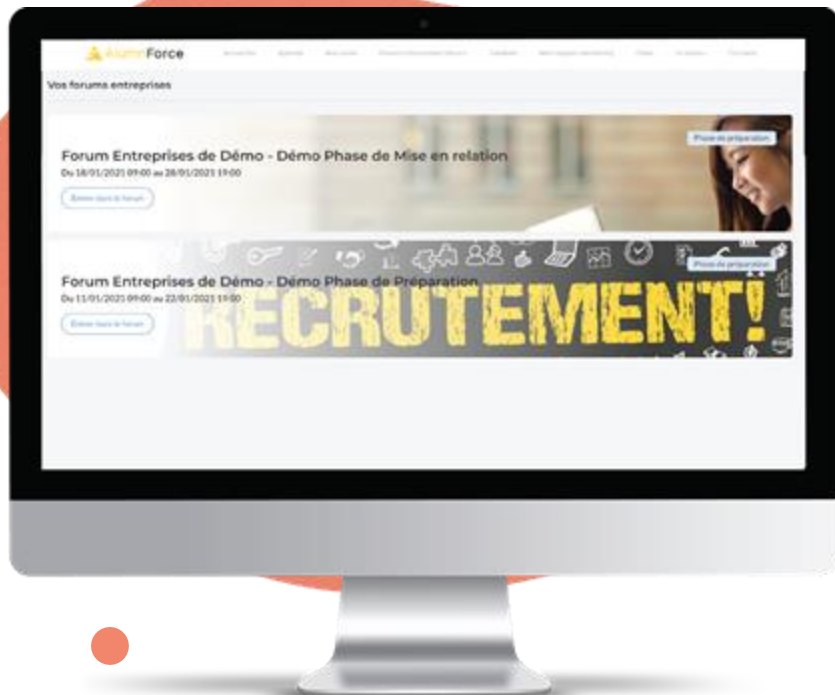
AlumniForce

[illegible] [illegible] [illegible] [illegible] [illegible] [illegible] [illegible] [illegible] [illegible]

Vos forums entreprises

Phase de préparation

Forum Entreprises de Démo - Démo Phase de Mise en relation

Du 18/01/2021 09:00 au 28/01/2021 19:00

Entrer dans le forum

Phase de préparation

Forum Entreprises de Démo - Démo Phase de Préparation

Du 11/01/2021 09:00 au 22/01/2021 19:00

Entrer dans le forum

RECRUTEMENT!